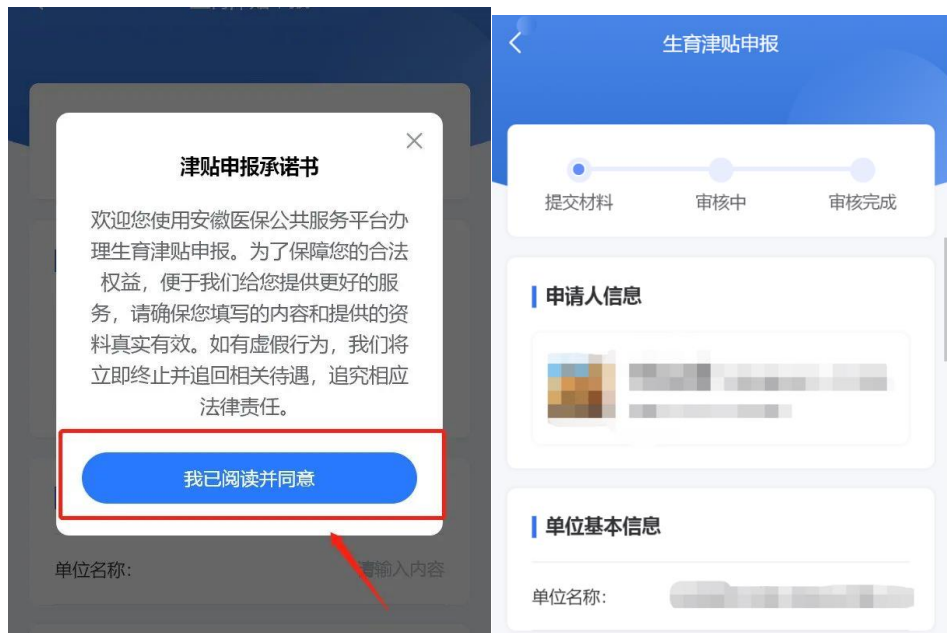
津贴申报承诺书

欢迎您使用安徽医保公共服务平台办理生育津贴申报。为了保障您的合法权益，便于我们给您提供更好的服务，请确保您填写的内容和提供的资料真实有效。如有虚假行为，我们将立即终止并追回相关待遇，追究相应法律责任。

我已阅读并同意

单位名称:
请输入内容

生育津贴申报

提交材料
审核中
审核完成

申请人信息

单位基本信息

单位名称: